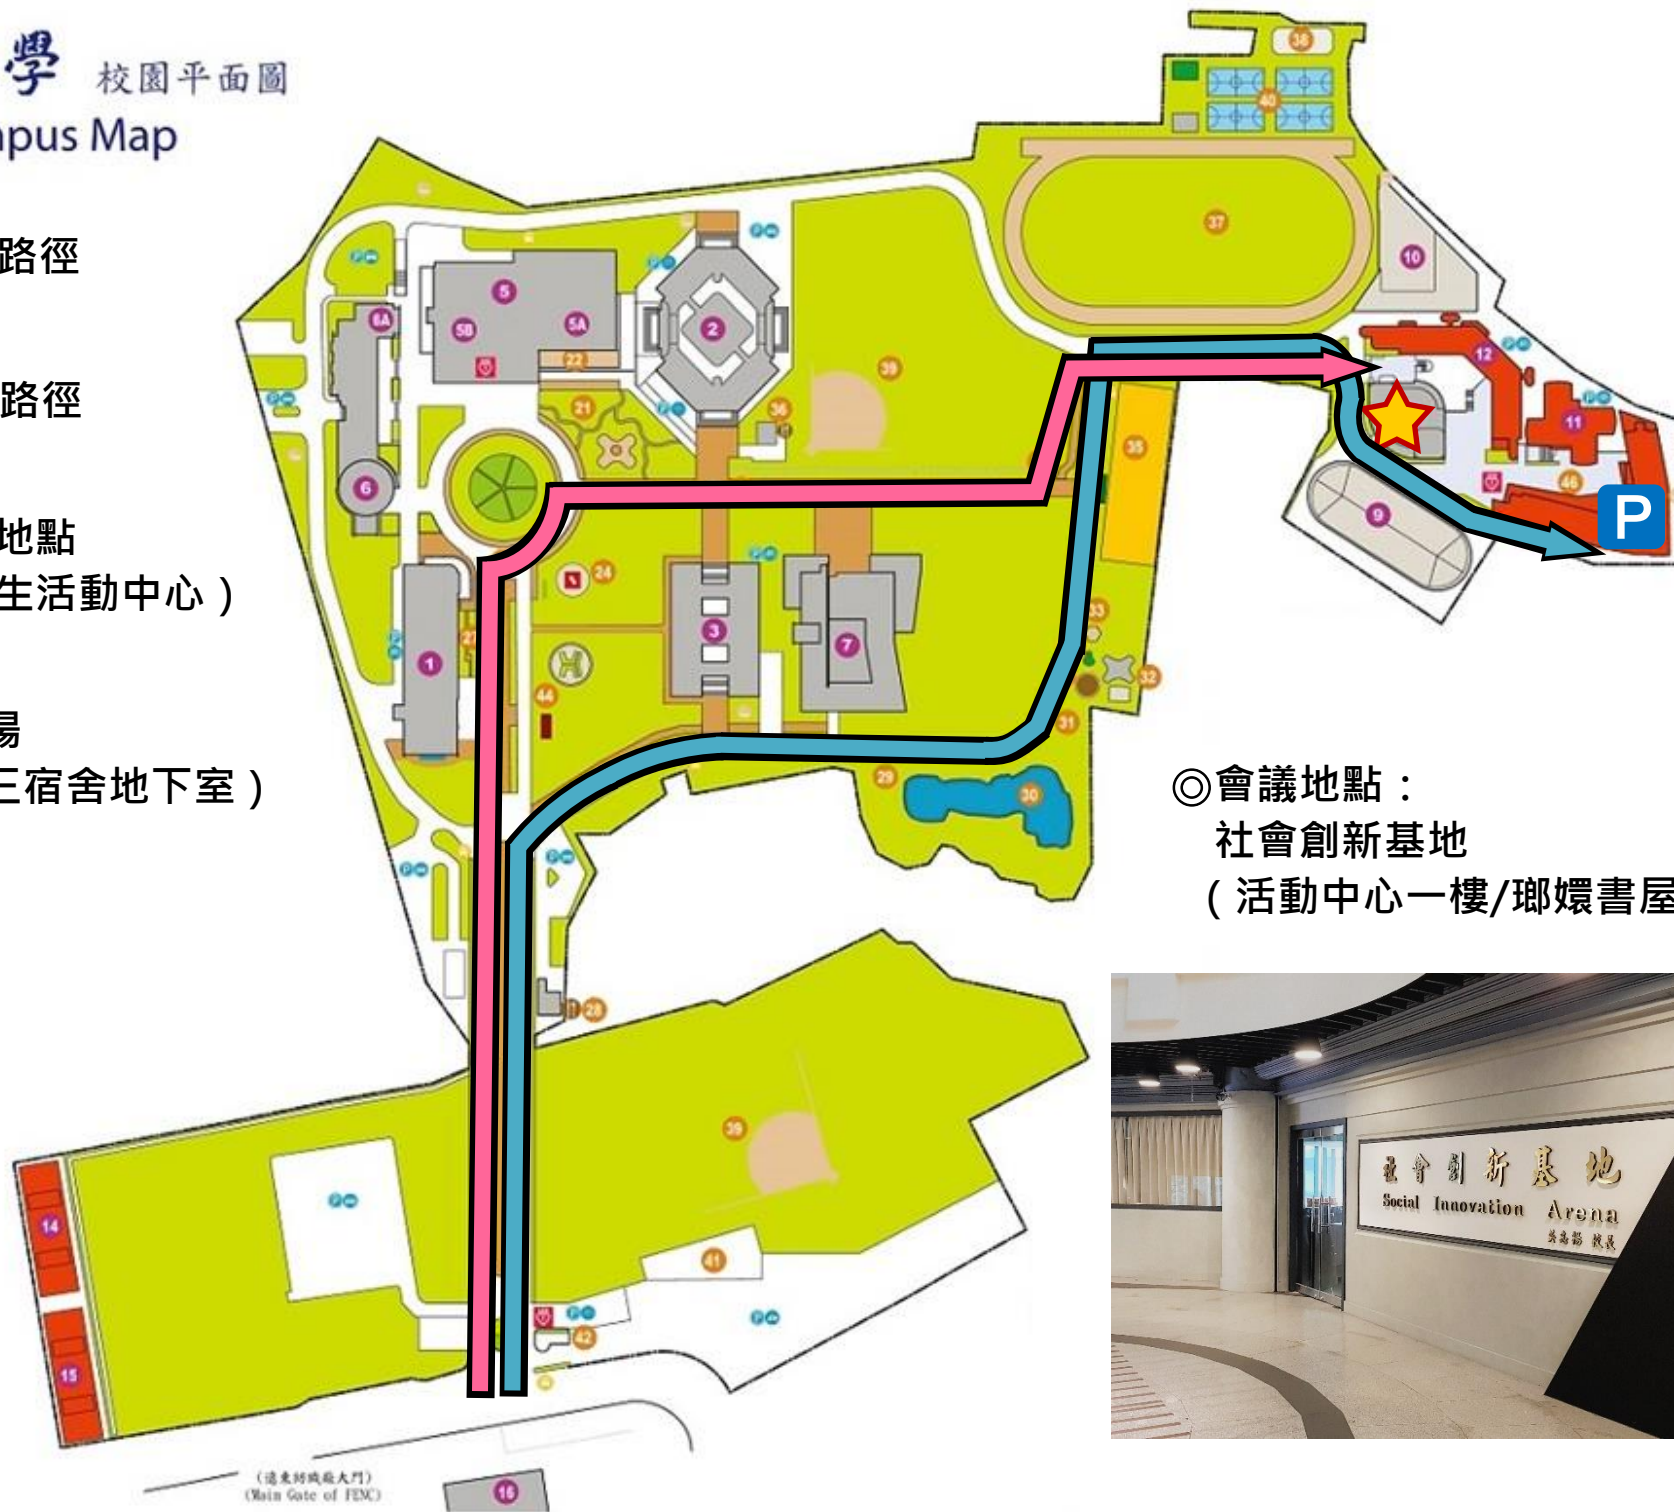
學 校園平面圖
pus Map

路徑

路徑

地點
生活動中心）

易
三宿舍地下室）

38
40
37
10
12
11
46
P
9
35
5
5A
5B
6A
6
22
2
21
36
39
24
3
7
33
32
1
27
44
31
29
30
28
39
41
14
15
42
16

◎會議地點：
社會創新基地
（活動中心一樓/瑯嬛書屋

社會創新基地
Social Innovation Arena

（遠東紡織廠大門）
(Main Gate of FENC)